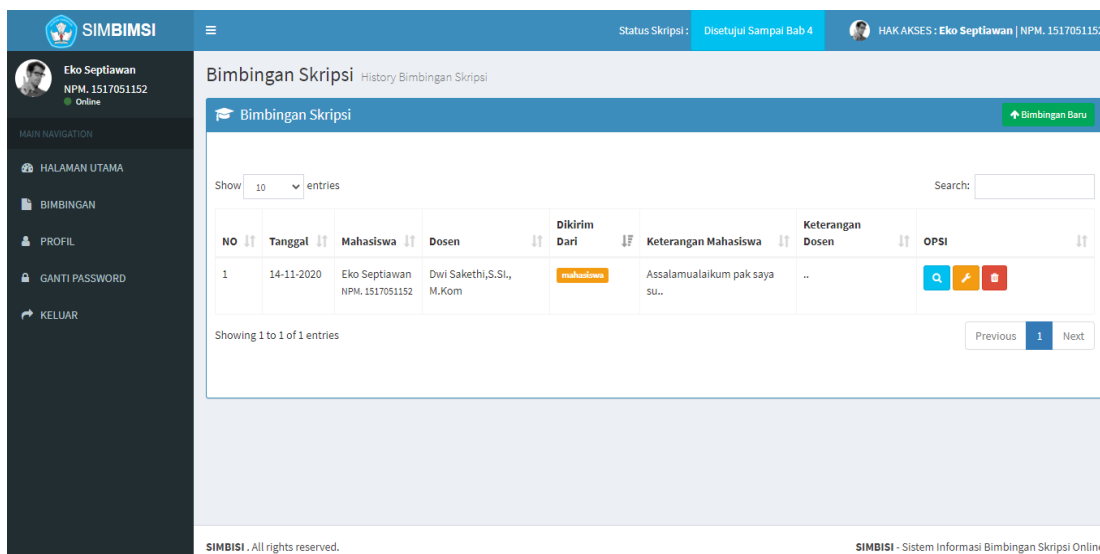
SIMBIMSI

Status Skripsi : Disetujui Sampai Bab 4

HAK AKSES : Eko Septiawan | NPM. 151705115

Eko Septiawan
NPM. 1517051152
Online

MAIN NAVIGATION

HALAMAN UTAMA

BIMBINGAN

PROFIL

GANTI PASSWORD

KELUAR

Bimbingan Skripsi History Bimbingan Skripsi

Bimbingan Skripsi

Bimbingan Baru

Show 10 entries

Search:

| NO | Tanggal | Mahasiswa | Dosen | Dikirim Dari | Keterangan Mahasiswa | Keterangan Dosen | OPSI |
|---|---|---|---|---|---|---|---|
| 1 | 14-11-2020 | Eko Septiawan NPM. 1517051152 | Dwi Sakethi,S.Si., M.Kom | mahasiswa | Assalamualaikum pak saya su.. | .. | |

Showing 1 to 1 of 1 entries

Previous 1 Next

SIMBISI . All rights reserved.

SIMBISI - Sistem Informasi Bimbingan Skripsi Onlin